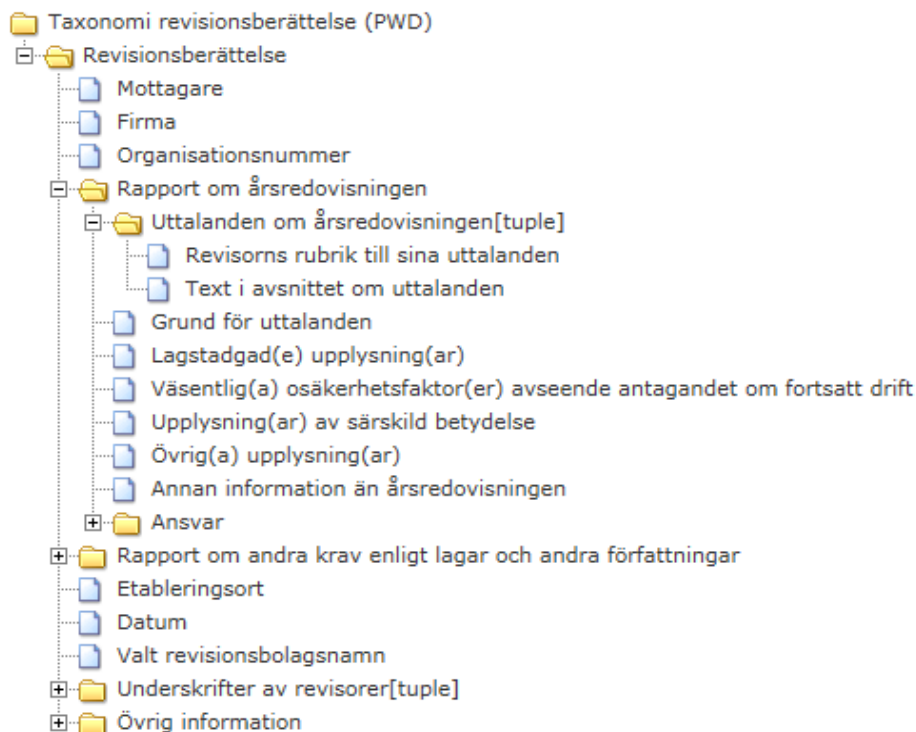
Taxonomi revisionsberättelse (PWD)
Revisionsberättelse
Mottagare
Firma
Organisationsnummer
Rapport om årsredovisningen
Uttalanden om årsredovisningen[tuple]
Revisorns rubrik till sina uttalanden
Text i avsnittet om uttalanden
Grund för uttalanden
Lagstadgad(e) upplysning(ar)
Väsentlig(a) osäkerhetsfaktor(er) avseende antagandet om fortsatt drift
Upplysning(ar) av särskild betydelse
Övrig(a) upplysning(ar)
Annan information än årsredovisningen
Ansvar
Rapport om andra krav enligt lagar och andra författningar
Etableringsort
Datum
Valt revisionsbolagsnamn
Underskrifter av revisorer[tuple]
Övrig information